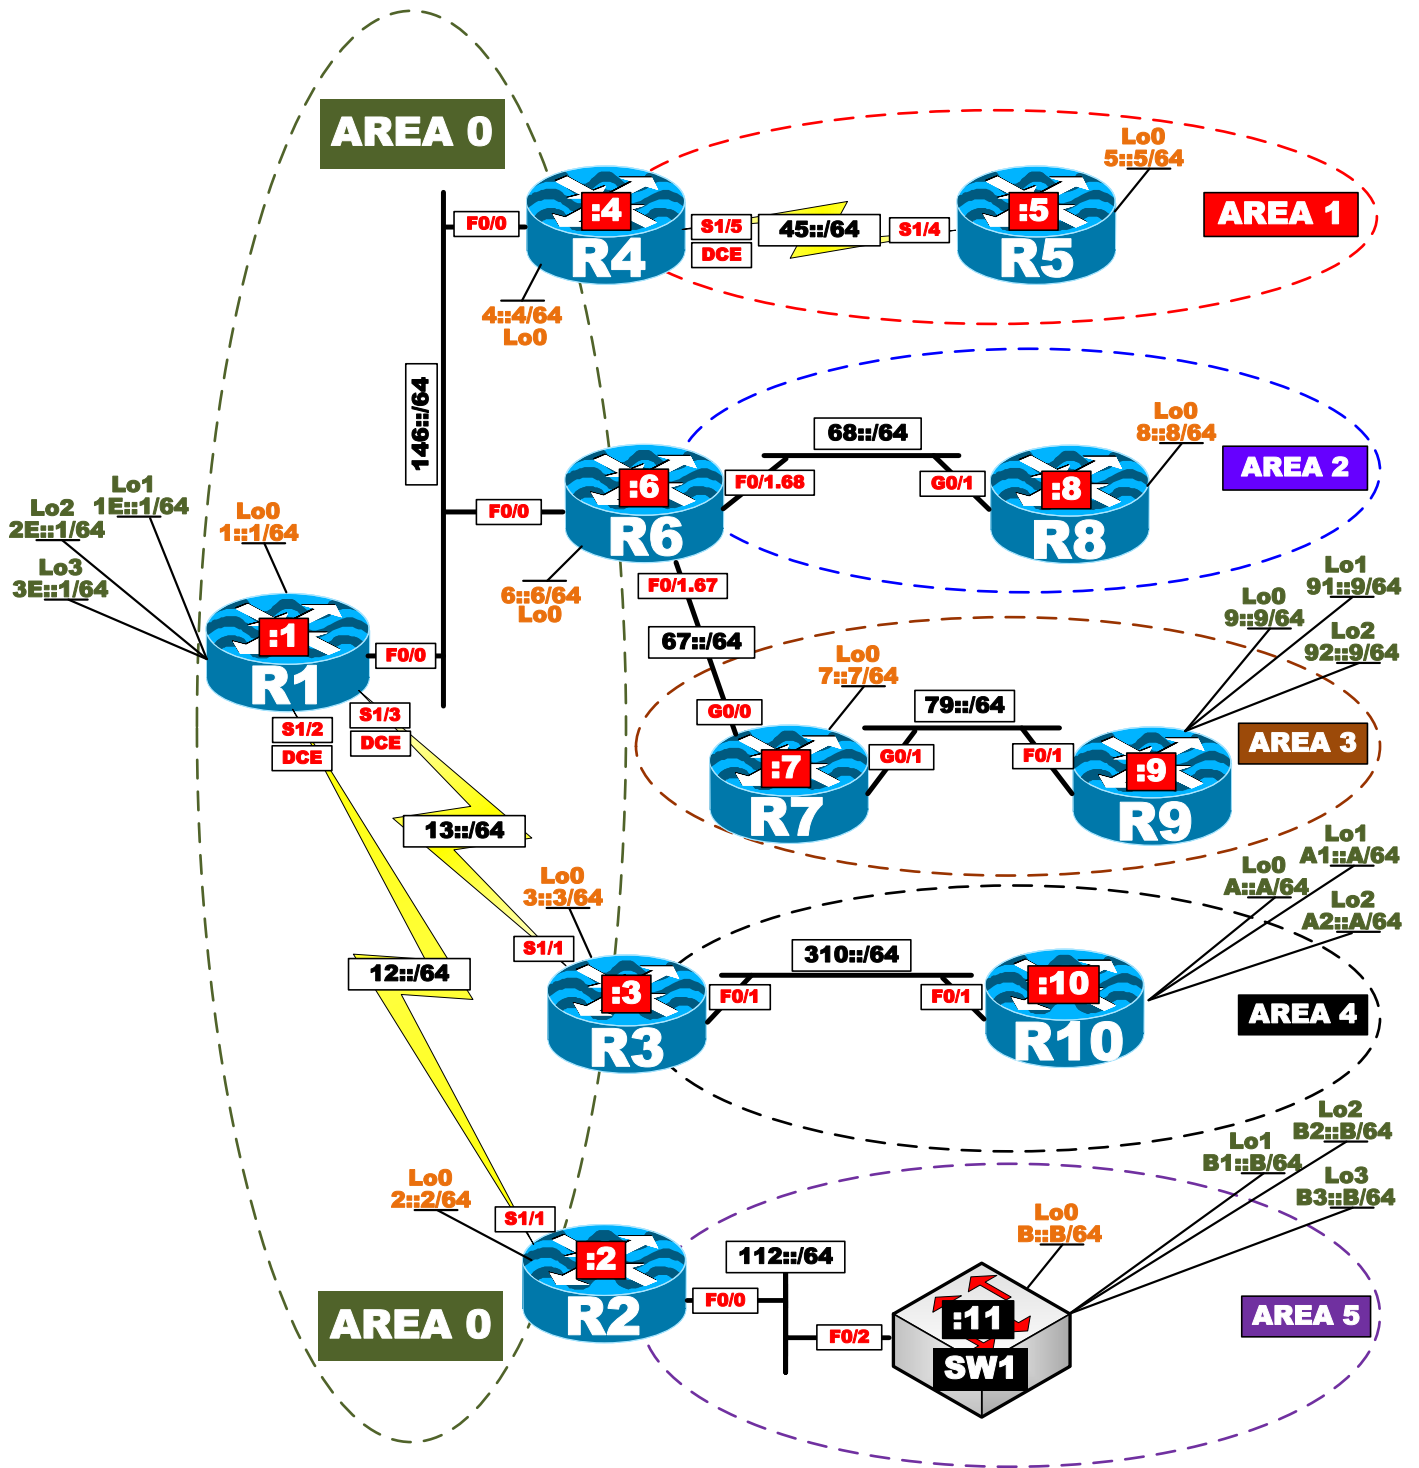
AREA 0

Lo0
5::5/64

:4
R4

F0/0

S1/5
DCE

45::/64

S1/4

:5
R5

AREA 1

4::4/64
Lo0

146::/64

68::/64

Lo0
8::8/64

AREA 2

Lo1
1E::1/64

Lo2
2E::1/64

Lo0
1::1/64

Lo3
3E::1/64

F0/0

:6
R6

F0/1.68

G0/1

:8
R8

6::6/64
Lo0

F0/1.67

Lo1
91::9/64

Lo0
9::9/64

Lo2
92::9/64

67::/64

:1
R1

F0/0

Lo0
7::7/64

79::/64

S1/2
DCE

S1/3
DCE

G0/0

G0/1

F0/1

:7
R7

:9
R9

AREA 3

13::/64

Lo0
3::3/64

Lo1
A1::A/64

Lo0
A::A/64

Lo2
A2::A/64

S1/1

310::/64

12::/64

:3
R3

F0/1

F0/1

:10
R10

AREA 4

Lo2
B2::B/64

Lo1
B1::B/64

Lo3
B3::B/64

Lo0
2::2/64

Lo0
B::B/64

S1/1

112::/64

:2
R2

AREA 0

F0/0

F0/2

:11
SW1

AREA 5